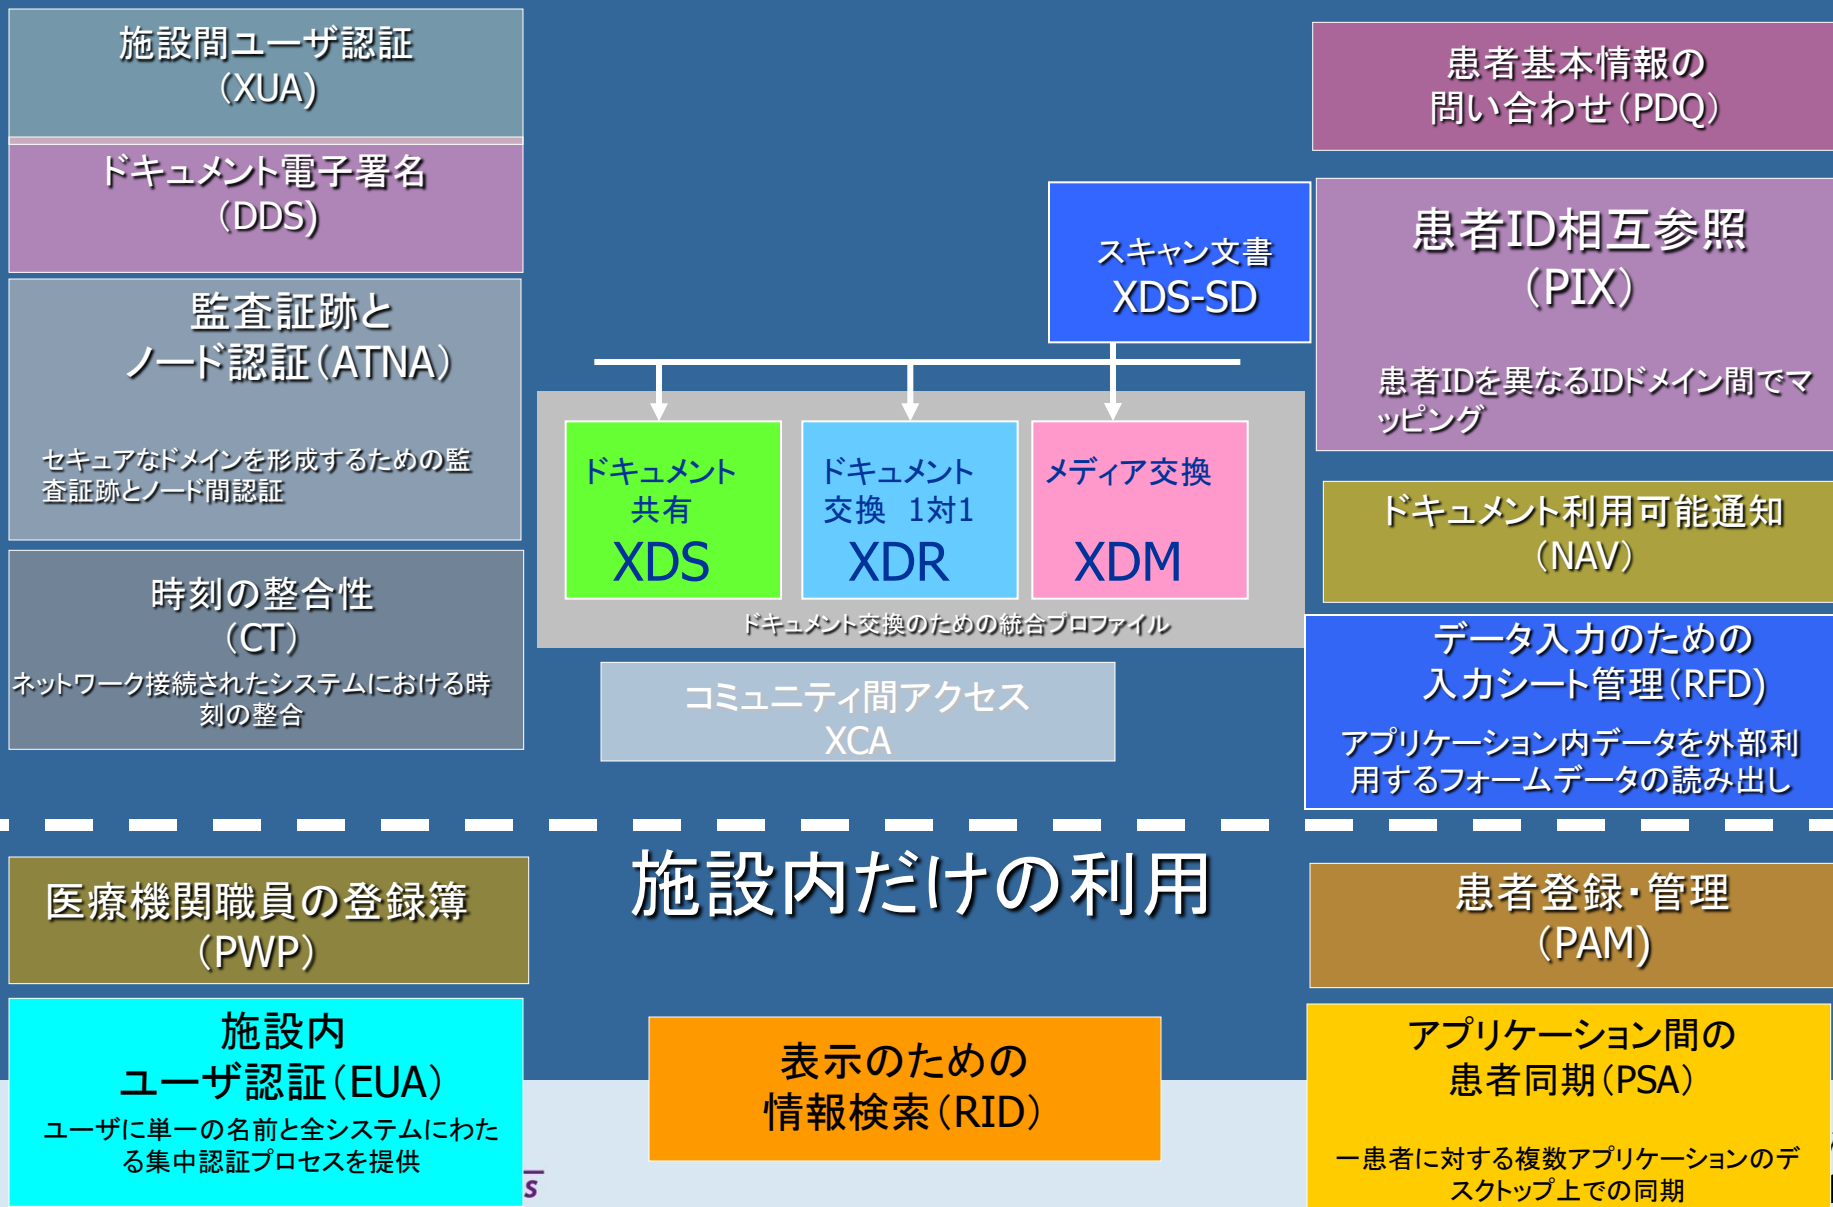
施設間ユーザ認証
(XUA)

ドキュメント電子署名
(DDS)

監査証跡と
ノード認証(ATNA)

セキュアなドメインを形成するための監査証跡とノード間認証

時刻の整合性
(CT)
ネットワーク接続されたシステムにおける時刻の整合

スキャン文書
XDS-SD

ドキュメント
共有
XDS

ドキュメント
交換 1対1
XDR

メディア交換
XDM

ドキュメント交換のための統合プロファイル

コミュニティ間アクセス
XCA

患者基本情報の
問い合わせ(PDQ)

患者ID相互参照
(PIX)

患者IDを異なるIDドメイン間でマッピング

ドキュメント利用可能通知
(NAV)

データ入力のための
入力シート管理(RFD)

アプリケーション内データを外部利用するフォームデータの読み出し

施設内だけの利用

医療機関職員の登録簿
(PWP)

施設内
ユーザ認証(EUA)
ユーザに単一の名前と全システムにわたる集中認証プロセスを提供

表示のための
情報検索(RID)

患者登録・管理
(PAM)

アプリケーション間の
患者同期(PSA)

一患者に対する複数アプリケーションのデスクトップ上での同期